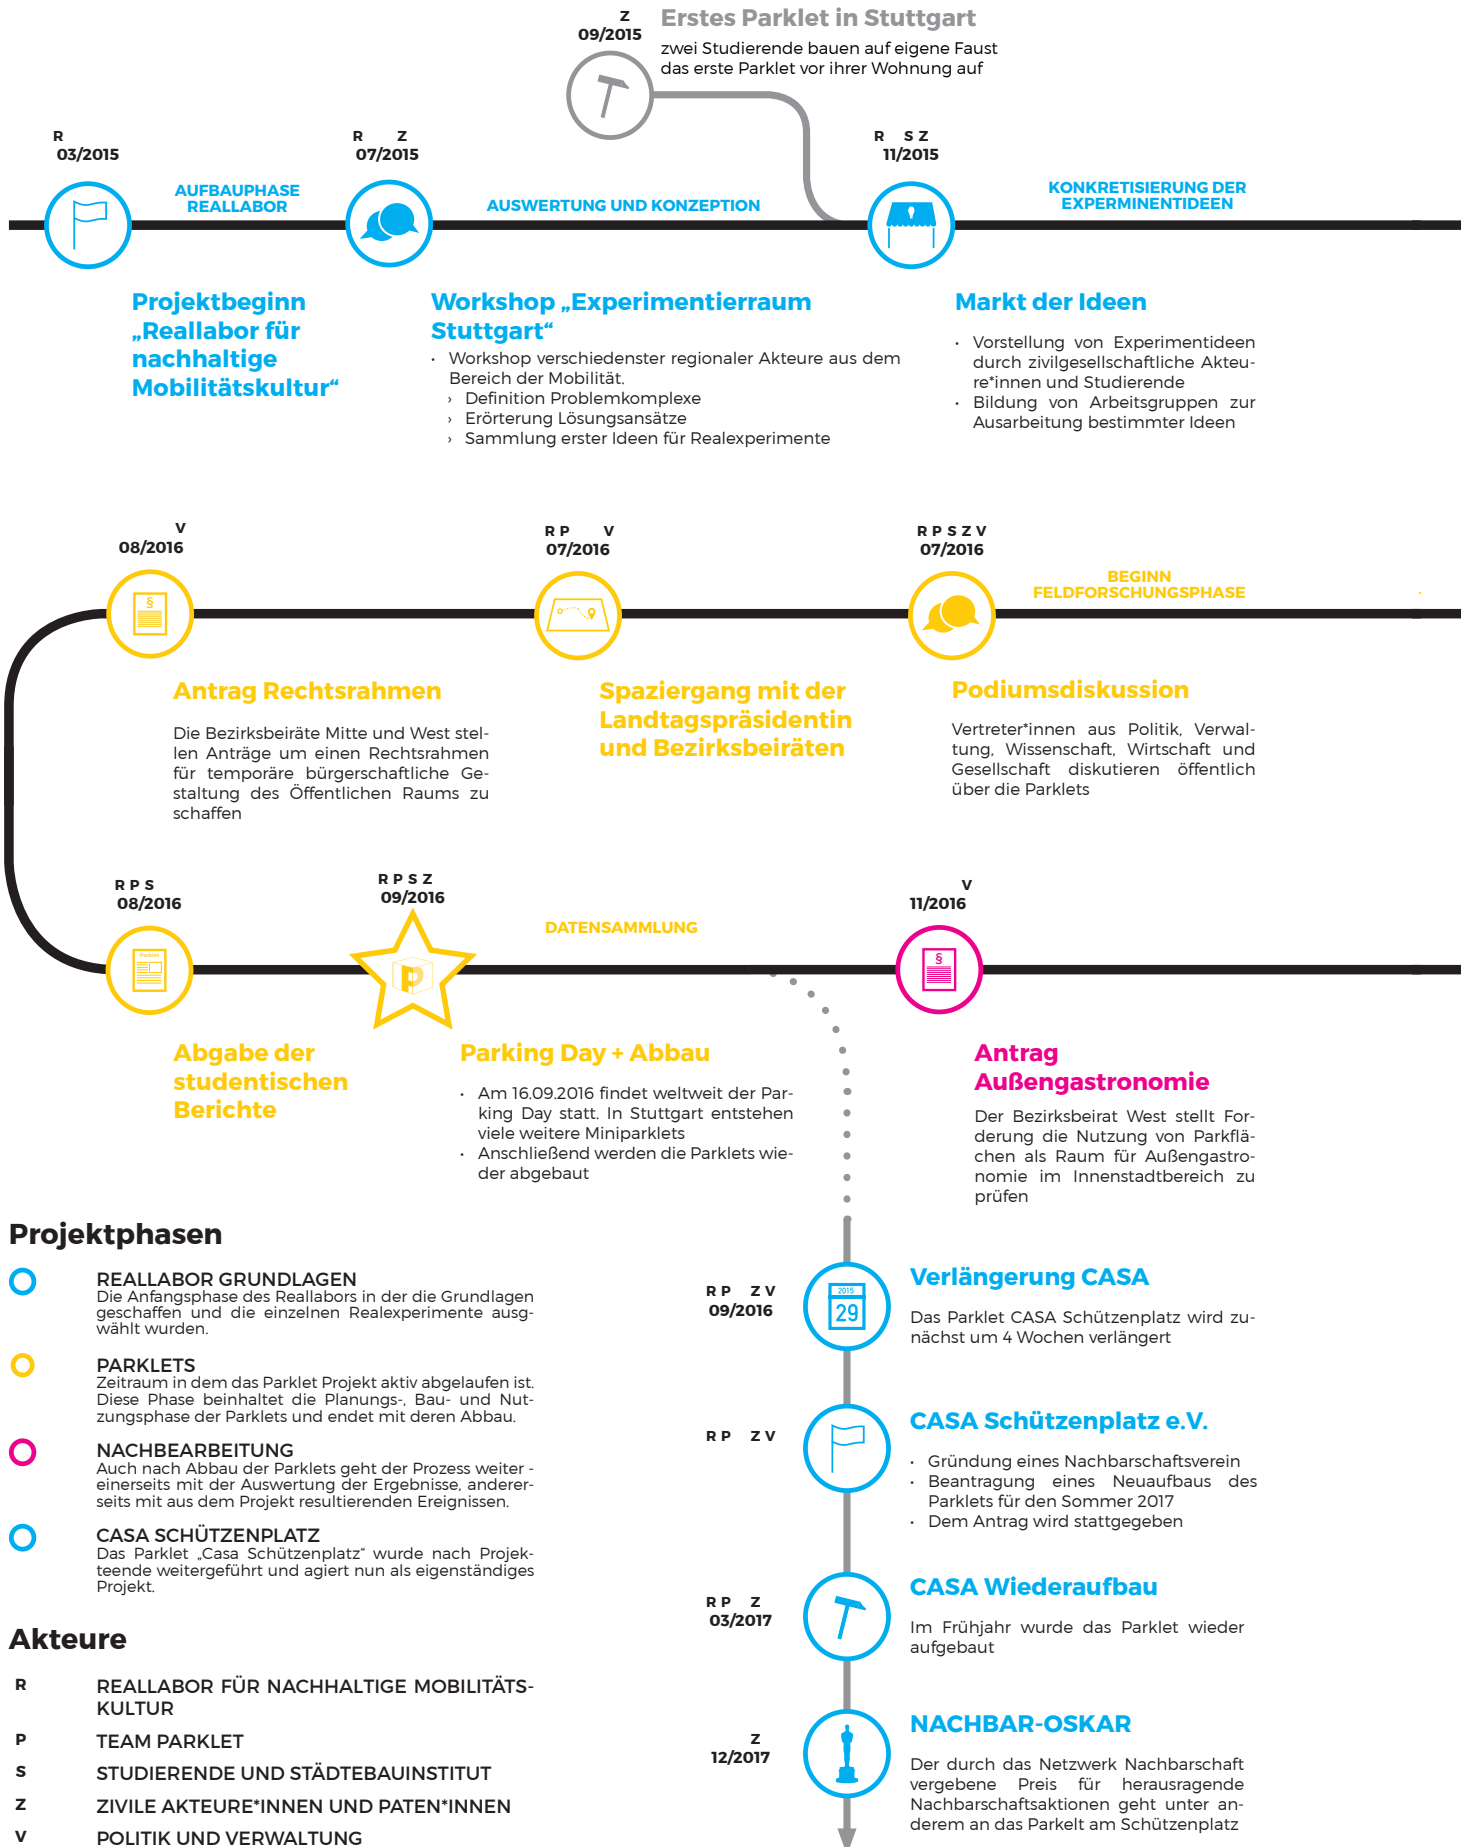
Z
09/2015
Erstes Parklet in Stuttgart
zwei Studierende bauen auf eigene Faust das erste Parklet vor ihrer Wohnung auf

R
03/2015
AUFBAUPHASE REALLABOR

R Z
07/2015
AUSWERTUNG UND KONZEPTION

R S Z
11/2015
KONKRETISIERUNG DER EXPERMINENTIDEEN

Projektbeginn „Reallabor für nachhaltige Mobilitätskultur“

Workshop „Experimentierraum Stuttgart“
• Workshop verschiedenster regionaler Akteure aus dem Bereich der Mobilität.
› Definition Problemkomplexe
› Erörterung Lösungsansätze
› Sammlung erster Ideen für Realexperimente

Markt der Ideen
• Vorstellung von Experimentideen durch zivilgesellschaftliche Akteure*innen und Studierende
• Bildung von Arbeitsgruppen zur Ausarbeitung bestimmter Ideen

V
08/2016

R P V
07/2016

R P S Z V
07/2016
BEGINN FELDFORSCHUNGSPHASE

Antrag Rechtsrahmen
Die Bezirksbeiräte Mitte und West stellen Anträge um einen Rechtsrahmen für temporäre bürgerschaftliche Gestaltung des Öffentlichen Raums zu schaffen

Spaziergang mit der Landtagspräsidentin und Bezirksbeiräten

Podiumsdiskussion
Vertreter*innen aus Politik, Verwaltung, Wissenschaft, Wirtschaft und Gesellschaft diskutieren öffentlich über die Parklets

R P S
08/2016

R P S Z
09/2016
DATENSAMMLUNG

V
11/2016

Abgabe der studentischen Berichte

Parking Day + Abbau
• Am 16.09.2016 findet weltweit der Parking Day statt. In Stuttgart entstehen viele weitere Miniparklets
• Anschließend werden die Parklets wieder abgebaut

Antrag Außengastronomie
Der Bezirksbeirat West stellt Forderung die Nutzung von Parkflächen als Raum für Außengastronomie im Innenstadtbereich zu prüfen

Projektphasen
REALLABOR GRUNDLAGEN
Die Anfangsphase des Reallabors in der die Grundlagen geschaffen und die einzelnen Realexperimente ausgwählt wurden.
PARKLETS
Zeitraum in dem das Parklet Projekt aktiv abgelaufen ist. Diese Phase beinhaltet die Planungs-, Bau- und Nutzungsphase der Parklets und endet mit deren Abbau.
NACHBEARBEITUNG
Auch nach Abbau der Parklets geht der Prozess weiter - einerseits mit der Auswertung der Ergebnisse, andererseits mit aus dem Projekt resultierenden Ereignissen.
CASA SCHÜTZENPLATZ
Das Parklet „Casa Schützenplatz“ wurde nach Projekteende weitergeführt und agiert nun als eigenständiges Projekt.

Akteure
R REALLABOR FÜR NACHHALTIGE MOBILITÄTSKULTUR
P TEAM PARKLET
S STUDIERENDE UND STÄDTEBAUINSTITUT
Z ZIVILE AKTEURE*INNEN UND PATEN*INNEN
V POLITIK UND VERWALTUNG

R P Z V
09/2016
2015 29
Verlängerung CASA
Das Parklet CASA Schützenplatz wird zunächst um 4 Wochen verlängert

R P Z V
CASA Schützenplatz e.V.
• Gründung eines Nachbarschaftsverein
• Beantragung eines Neuaufbaus des Parklets für den Sommer 2017
• Dem Antrag wird stattgegeben

R P Z
03/2017
CASA Wiederaufbau
Im Frühjahr wurde das Parklet wieder aufgebaut

Z
12/2017
NACHBAR-OSKAR
Der durch das Netzwerk Nachbarschaft vergebene Preis für herausragende Nachbarschaftsaktionen geht unter anderem an das Parkelt am Schützenplatz